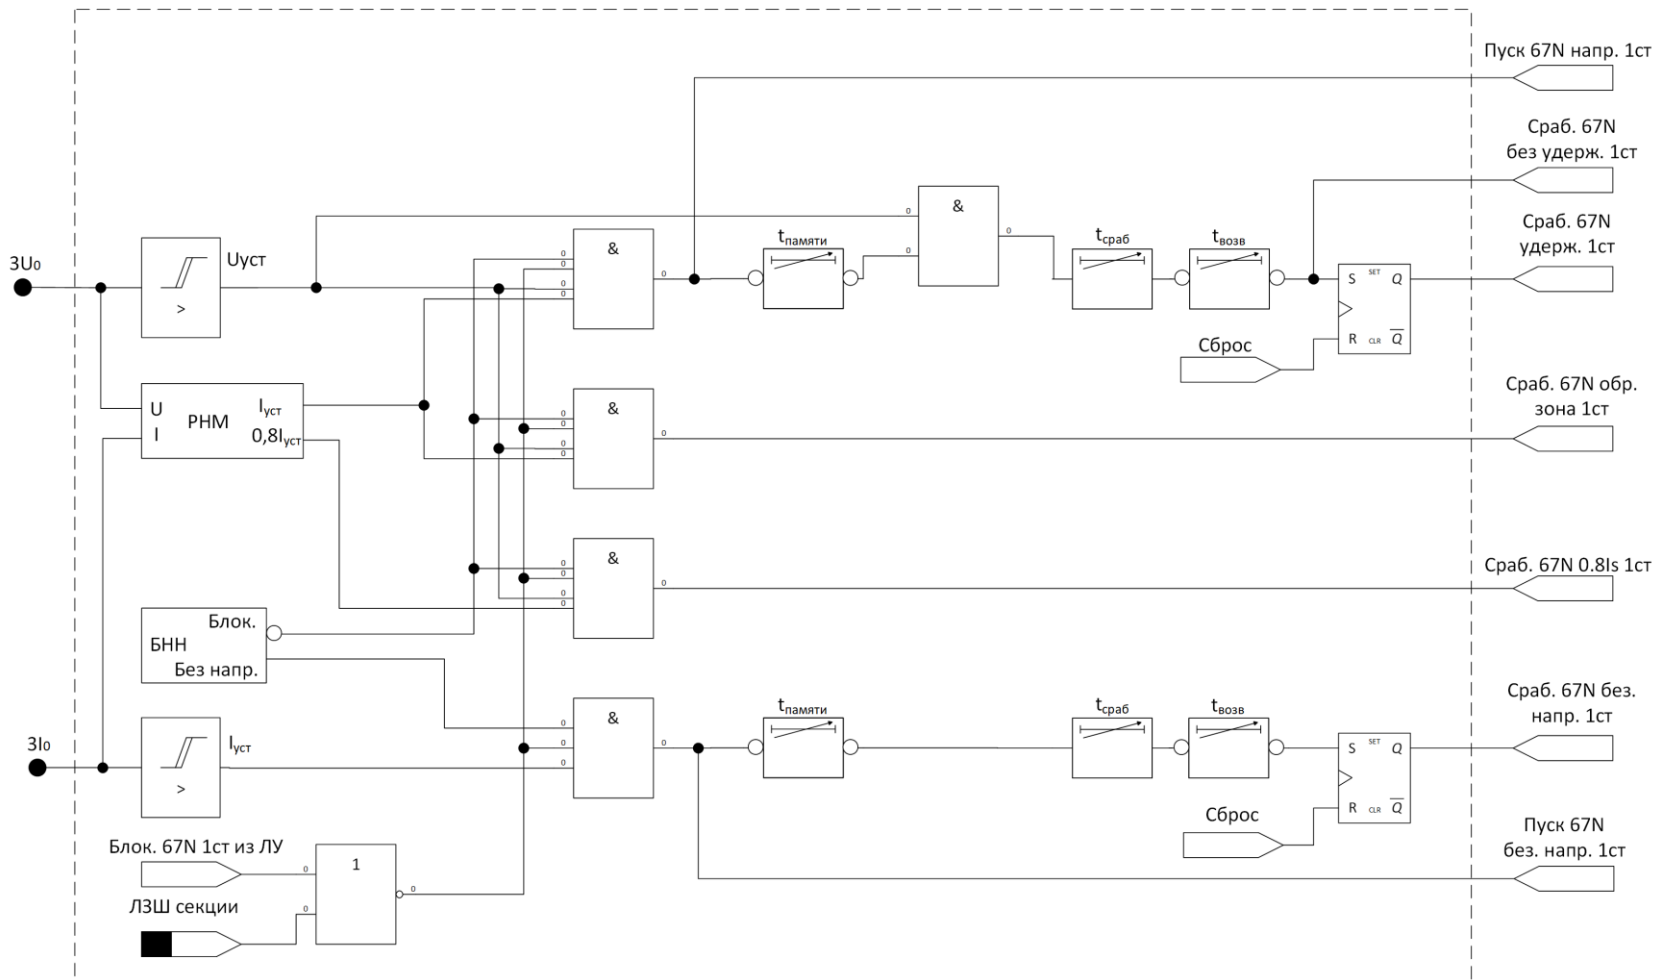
Пуск 67N напр. 1ст

Сраб. 67N без удерж. 1ст

Сраб. 67N удерж. 1ст

3U₀

Uуст
>

&

$t_{памяти}$

&

$t_{сраб}$

$t_{возв}$

S SET Q
R CLR $\overline{Q}$

Сброс

U
I
РНМ
$I_{уст}$
$0,8I_{уст}$

&

Сраб. 67N обр. зона 1ст

&

Сраб. 67N 0.8Is 1ст

Блок.
БНН
Без напр.

&

$t_{памяти}$

$t_{сраб}$

$t_{возв}$

Сраб. 67N без. напр. 1ст

3I₀

$I_{уст}$
>

S SET Q
R CLR $\overline{Q}$

Сброс

Пуск 67N без. напр. 1ст

Блок. 67N 1ст из ЛУ

1

ЛЗШ секции